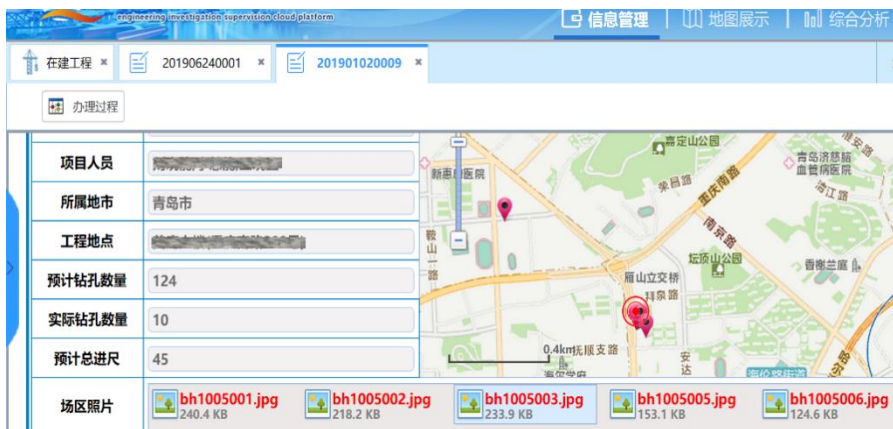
engineering investigation supervision cloud platform

信息管理 | 地图展示 | 综合分析

在建工程 × 201906240001 × 201901020009 ×

办理过程

| 项目人员 | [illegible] |
|---|---|
| 所属地市 | 青岛市 |
| 工程地点 | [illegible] |
| 预计钻孔数量 | 124 |
| 实际钻孔数量 | 10 |
| 预计总进尺 | 45 |
| 场区照片 | bh1005001.jpg 240.4 KB bh1005002.jpg 218.2 KB bh1005003.jpg 233.9 KB bh1005005.jpg 153.1 KB bh1005006.jpg 124.6 KB |

信号山公园
青岛济慈医院
新惠民医院
观象山公园
坛顶山公园
雁山立交桥
拜泉路
香港花园
0.4km 抚顺支路
安达
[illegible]